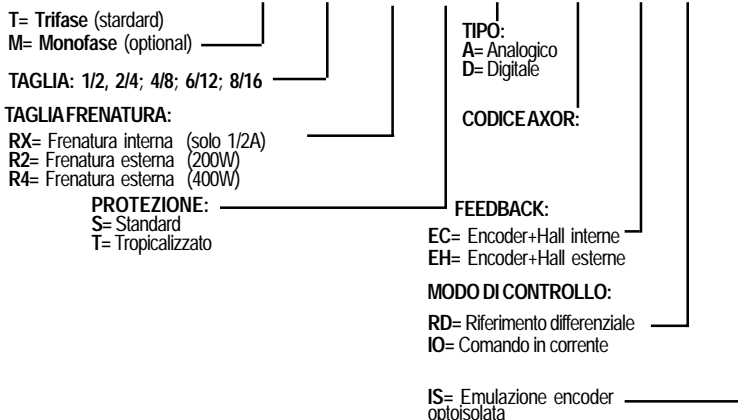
T= Trifase (stardard)
M= Monofase (optional)

TAGLIA: 1/2, 2/4; 4/8; 6/12; 8/16

TAGLIA FRENATURA:
RX= Frenatura interna (solo 1/2A)
R2= Frenatura esterna (200W)
R4= Frenatura esterna (400W)

PROTEZIONE:
S= Standard
T= Tropicalizzato

TIPO:
A= Analogico
D= Digitale

CODICE AXOR:

FEEDBACK:
EC= Encoder+Hall interne
EH= Encoder+Hall esterne

MODO DI CONTROLLO:
RD= Riferimento differenziale
IO= Comando in corrente

IS= Emulazione encoder optoisolata